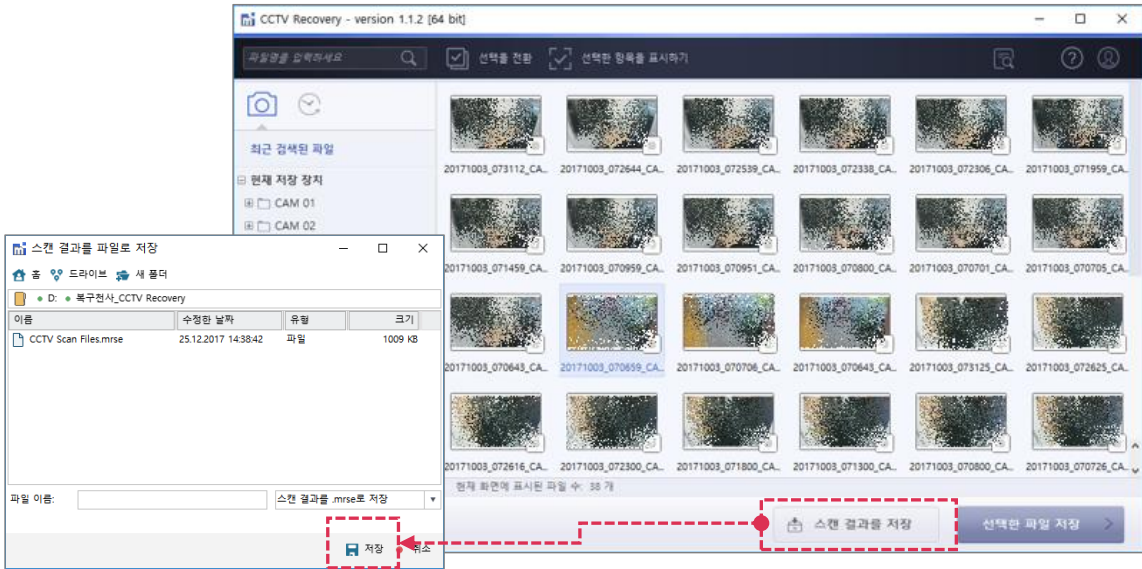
CCTV Recovery - version 1.1.2 [64 bit]

파일명을 입력하세요

선택을 전환

선택한 항목을 표시하기

최근 검색된 파일

현재 저장 장치

CAM 01

CAM 02

20171003_073112_CA...
20171003_072644_CA...
20171003_072539_CA...
20171003_072338_CA...
20171003_072306_CA...
20171003_071959_CA...
20171003_071459_CA...
20171003_070959_CA...
20171003_070951_CA...
20171003_070800_CA...
20171003_070701_CA...
20171003_070705_CA...
20171003_070643_CA...
20171003_070659_CA...
20171003_070706_CA...
20171003_070643_CA...
20171003_073125_CA...
20171003_072625_CA...
20171003_072616_CA...
20171003_072300_CA...
20171003_071800_CA...
20171003_071300_CA...
20171003_070800_CA...
20171003_070726_CA...

현재 화면에 표시된 파일 수: 38 개

스캔 결과를 저장

선택한 파일 저장

스캔 결과를 파일로 저장

홈 드라이브 새 폴더

D: 복구전사_CCTV Recovery

| 이름 | 수정한 날짜 | 유형 | 크기 |
|---|---|---|---|
| CCTV Scan Files.mrse | 25.12.2017 14:38:42 | 파일 | 1009 KB |

파일 이름:

스캔 결과를 .mrse로 저장

저장

취소